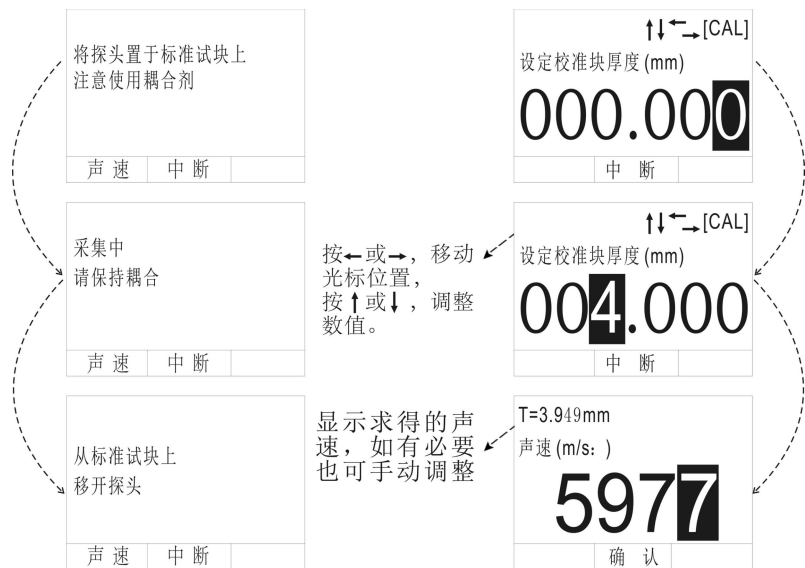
将探头置于标准试块上
注意使用耦合剂

声速 中断

↑↓←→[CAL]
设定校准块厚度(mm)
000.000

中断

采集中
请保持耦合

声速 中断

按←或→，移动光标位置，
按↑或↓，调整数值。

↑↓←→[CAL]
设定校准块厚度(mm)
004.000

中断

从标准试块上
移开探头

声速 中断

显示求得的声速，如有必要也可手动调整

T=3.949mm
声速(m/s:)
5977

确认